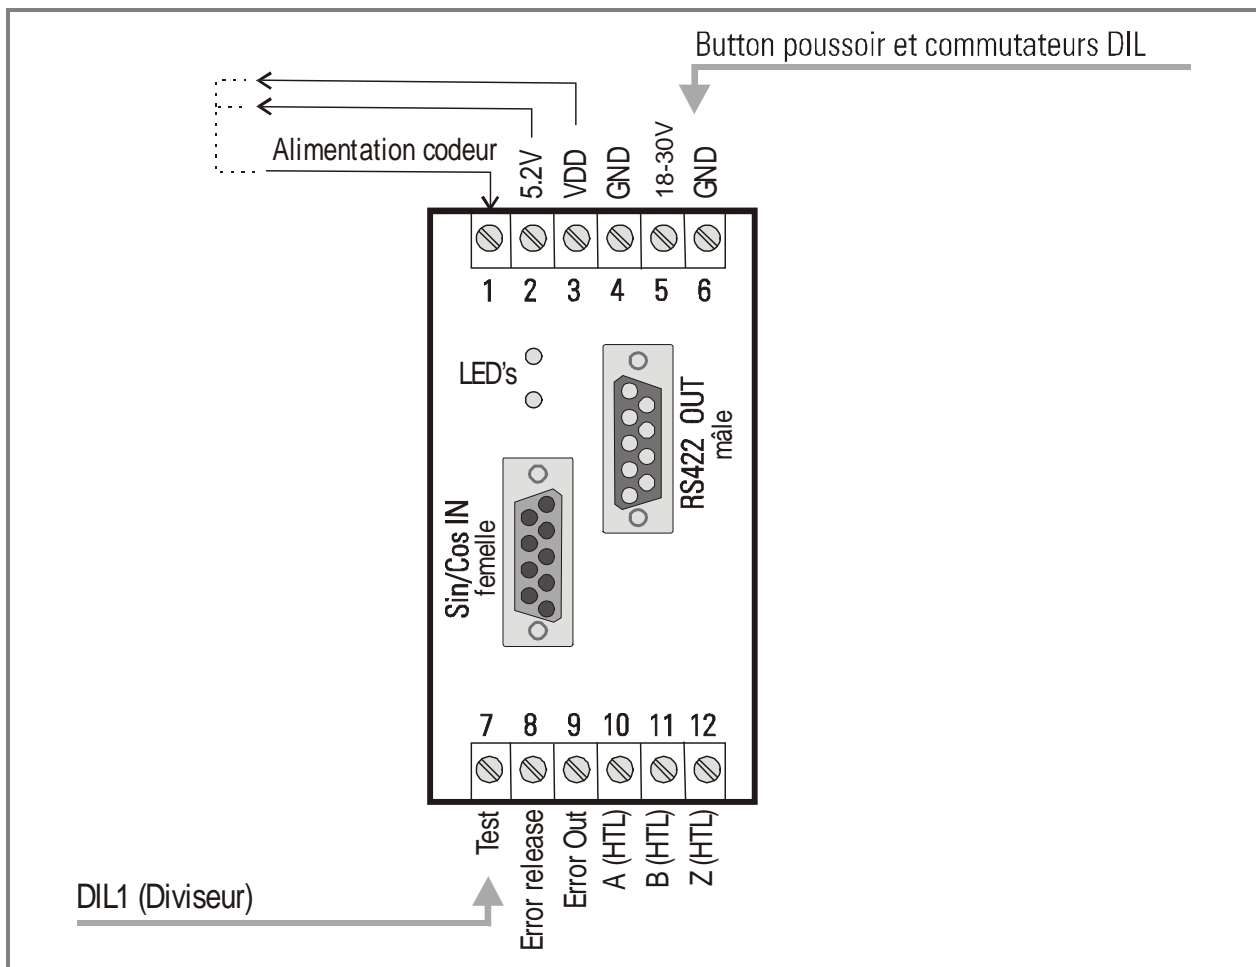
Button poussoir et commutateurs DIL

Alimentation codeur

5.2V
VDD
GND
18-30V
GND

1 2 3 4 5 6

LED's

RS422 OUT
mâle

Sin/Cos IN
femelle

7 8 9 10 11 12

Test
Error release
Error Out
A (HTL)
B (HTL)
Z (HTL)

DIL1 (Diviseur)